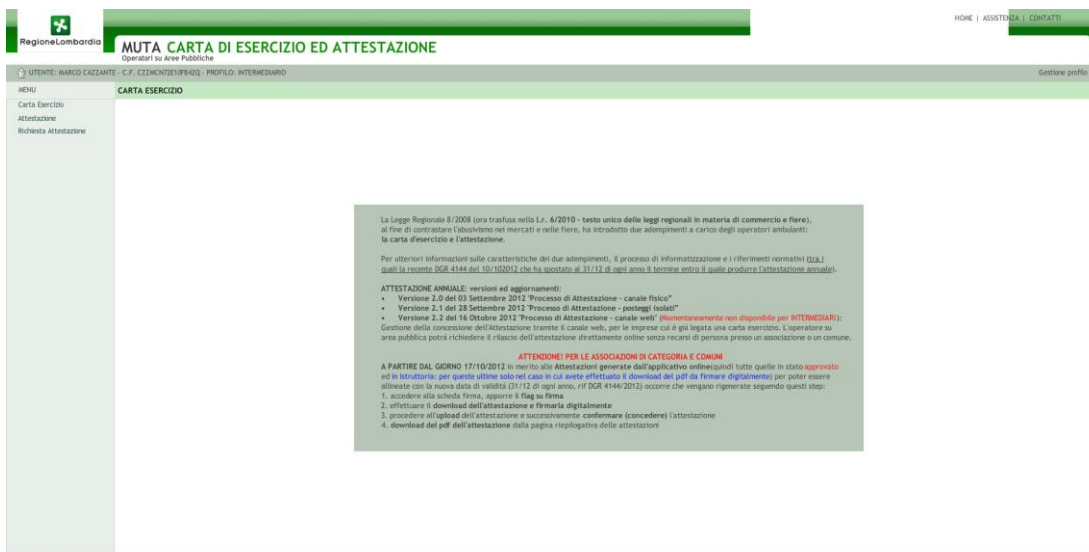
RegioneLombardia

MUTA CARTA DI ESERCIZIO ED ATTESTAZIONE
Operatori su Aree Pubbliche

HOME | ASSISTENZA | CONTATTI

UTENTE: MARCO CAZZANTE - C.F. CZZMCN72E10F842Q - PROFILO: INTERMEDIARIO

Gestione profilo

MENU

Carta Esercizio
Attestazione
Richiesta Attestazione

CARTA ESERCIZIO

La Legge Regionale 8/2008 (ora trasfusa nella l.r. 6/2010 - testo unico delle leggi regionali in materia di commercio e fiere), al fine di contrastare l'abusivismo nei mercati e nelle fiere, ha introdotto due adempimenti a carico degli operatori ambulanti: la carta d'esercizio e l'attestazione.

Per ulteriori informazioni sulle caratteristiche dei due adempimenti, il processo di informatizzazione e i riferimenti normativi (tra i quali la recente DGR 4144 del 10/102012 che ha spostato al 31/12 di ogni anno il termine entro il quale produrre l'attestazione annuale).

ATTESTAZIONE ANNUALE: versioni ed aggiornamenti:
• Versione 2.0 del 03 Settembre 2012 "Processo di Attestazione - canale fisico"
• Versione 2.1 del 28 Settembre 2012 "Processo di Attestazione - posteggi isolati"
• Versione 2.2 del 16 Ottobre 2012 "Processo di Attestazione - canale web" (Momentaneamente non disponibile per INTERMEDIARI):
Gestione della concessione dell'Attestazione tramite il canale web, per le imprese cui è già legata una carta esercizio. L'operatore su area pubblica potrà richiedere il rilascio dell'attestazione direttamente online senza recarsi di persona presso un associazione o un comune.

ATTENZIONE! PER LE ASSOCIAZIONI DI CATEGORIA E COMUNI
A PARTIRE DAL GIORNO 17/10/2012 in merito alle Attestazioni generate dall'applicativo online(quindi tutte quelle in stato approvato ed in istruttoria: per queste ultime solo nel caso in cui avete effettuato il download del pdf da firmare digitalmente) per poter essere allineate con la nuova data di validità (31/12 di ogni anno, rif DGR 4144/2012) occorre che vengano rigenerate seguendo questi step:
1. accedere alla scheda firma, apporre il flag su firma
2. effettuare il download dell'attestazione e firmarla digitalmente
3. procedere all'upload dell'attestazione e successivamente confermare (concedere) l'attestazione
4. download del pdf dell'attestazione dalla pagina riepilogativa delle attestazioni